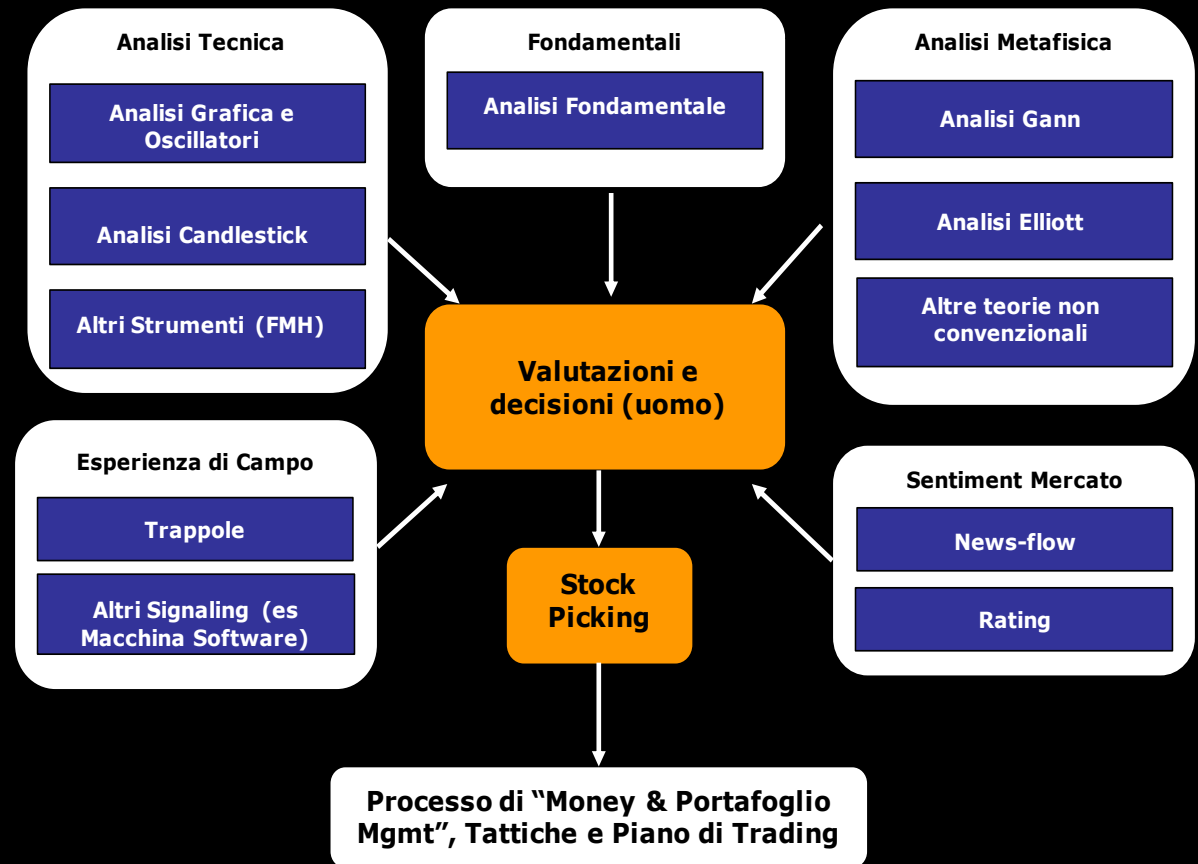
Analisi Tecnica

Analisi Grafica e Oscillatori

Analisi Candlestick

Altri Strumenti (FMH)

Fondamentali

Analisi Fondamentale

Analisi Metafisica

Analisi Gann

Analisi Elliott

Altre teorie non convenzionali

Valutazioni e decisioni (uomo)

Esperienza di Campo

Trappole

Altri Signaling (es Macchina Software)

Sentiment Mercato

News-flow

Rating

Stock Picking

Processo di "Money & Portafoglio Mgmt", Tattiche e Piano di Trading